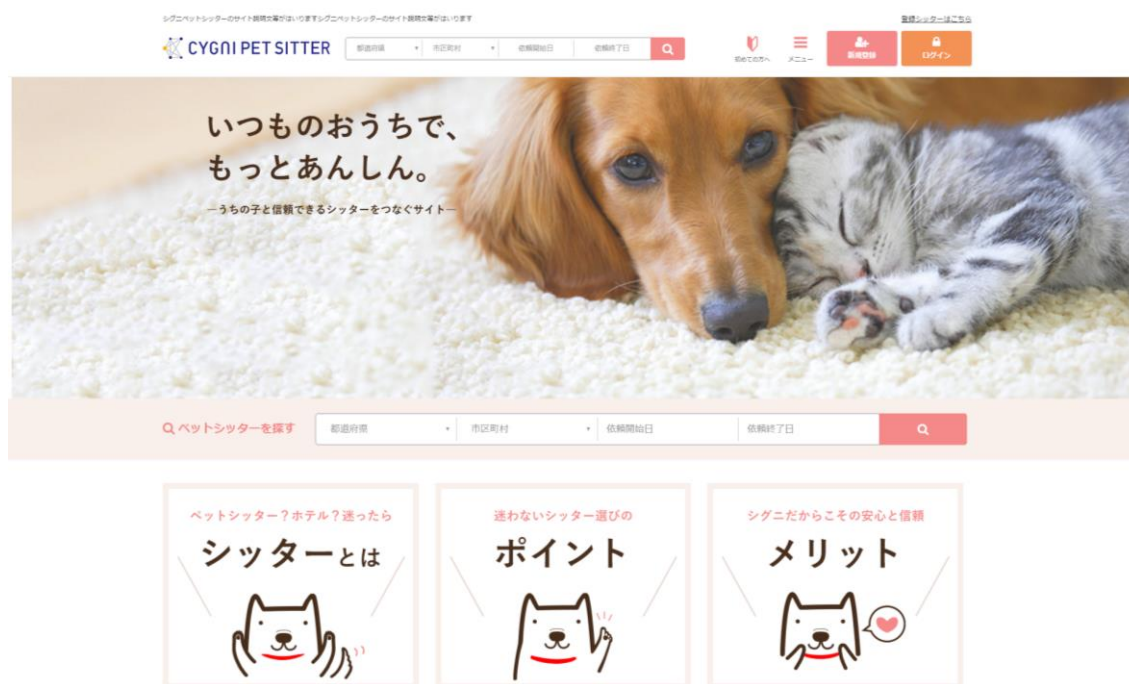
シグニペットシッターのサイト説明文章がはいりますシグニペットシッターのサイト説明文章がはいります

登録シッターはこちら

CYGNI PET SITTER

都道府県 市区町村 依頼開始日 依頼終了日

初めての方へ メニュー 新規登録 ログイン

いつものおうちで、
もっとあんしん。

ーうちの子と信頼できるシッターをつなぐサイトー

ペットシッターを探す

都道府県 市区町村 依頼開始日 依頼終了日

ペットシッター？ホテル？迷ったら
シッターとは

迷わないシッター選びの
ポイント

シグニだからこその安心と信頼
メリット